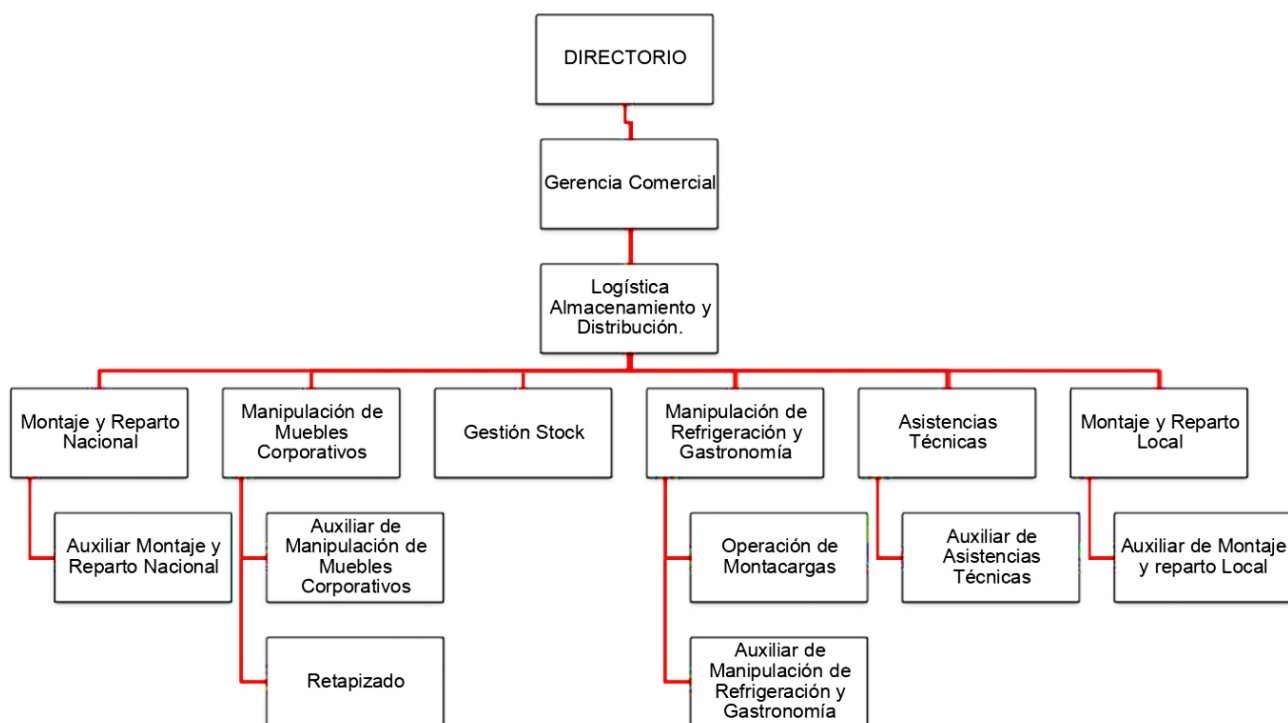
DIRECTORIO

Gerencia Comercial

Logística Almacenamiento y Distribución.

Montaje y Reparto Nacional

Auxiliar Montaje y Reparto Nacional

Manipulación de Muebles Corporativos

Auxiliar de Manipulación de Muebles Corporativos

Retapizado

Gestión Stock

Manipulación de Refrigeración y Gastronomía

Operación de Montacargas

Auxiliar de Manipulación de Refrigeración y Gastronomía

Asistencias Técnicas

Auxiliar de Asistencias Técnicas

Montaje y Reparto Local

Auxiliar de Montaje y reparto Local